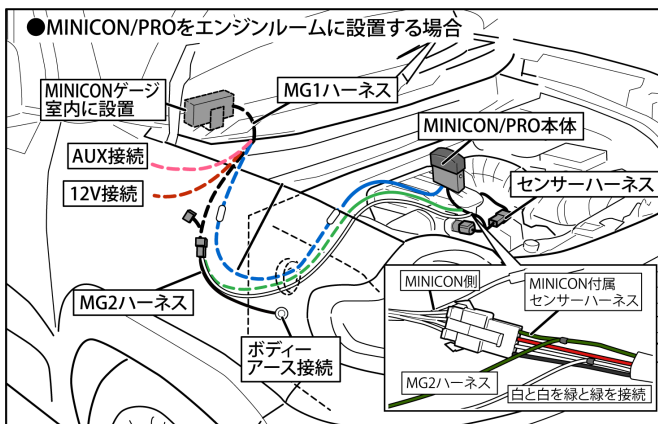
●MINICON/PROをエンジンルームに設置する場合

MINICONゲージ室内に設置

MG1ハーネス

AUX接続

12V接続

MINICON/PRO本体

センサーハーネス

MG2ハーネス

ボディーアース接続

MINICON側

MINICON付属センサーハーネス

MG2ハーネス

白と白を緑と緑を接続